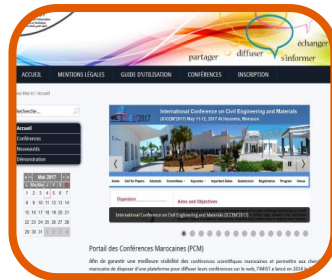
partager diffuser échanger s'informer

ACCUEIL MENTIONS LÉGALES GUIDE D'UTILISATION CONFÉRENCES INSCRIPTION

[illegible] / Accueil

Recherche...

Accueil
Conférences
Nouveautés
Démonstration

Mai 2017
Lu Ma Me Je Ve Sa Di
1 2 3 4 5 6 7
8 9 10 11 12 13 14
15 16 17 18 19 20 21
22 23 24 25 26 27 28
29 30 31 1 2 3 4

International Conference on Civil Engineering and Materials (ICCEM'2017) May 11-12, 2017 Al Hoceima, Morocco

Home Call for Papers Abstracts Committees Keynotes Important Dates Submission Registration Program Venue

Organizers Aims and Objectives

International Conference on Civil Engineering and Materials (ICCEM'2017)

Portail des Conférences Marocaines (PCM)

Afin de garantir une meilleure visibilité des conférences scientifiques marocaines et permettre aux chercheurs marocains de disposer d'une plateforme pour diffuser leurs conférences sur le web, l'IMIST a lancé en 2014 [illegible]